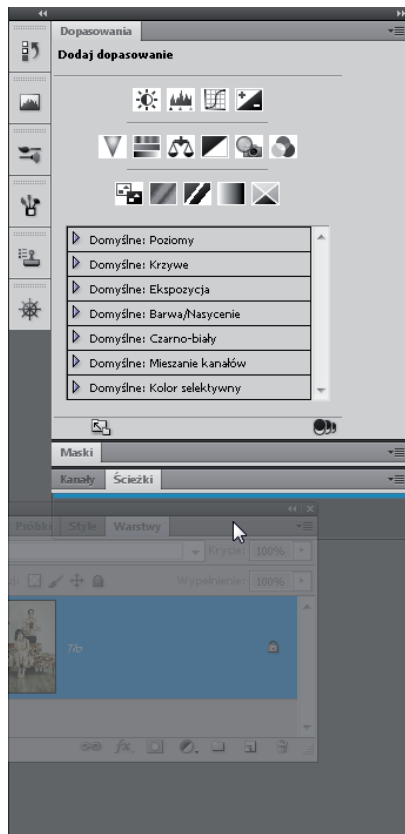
Dopasowania

Dodaj dopasowanie

Domyślne: Poziomy

Domyślne: Krzywe

Domyślne: Ekspozycja

Domyślne: Barwa/Nasycenie

Domyślne: Czarno-biały

Domyślne: Mieszanie kanałów

Domyślne: Kolor selektywny

Maski

Kanały Ścieżki

Próbki Style Warstwy

Krycie: 100%

Wypełnienie: 100%

Tło